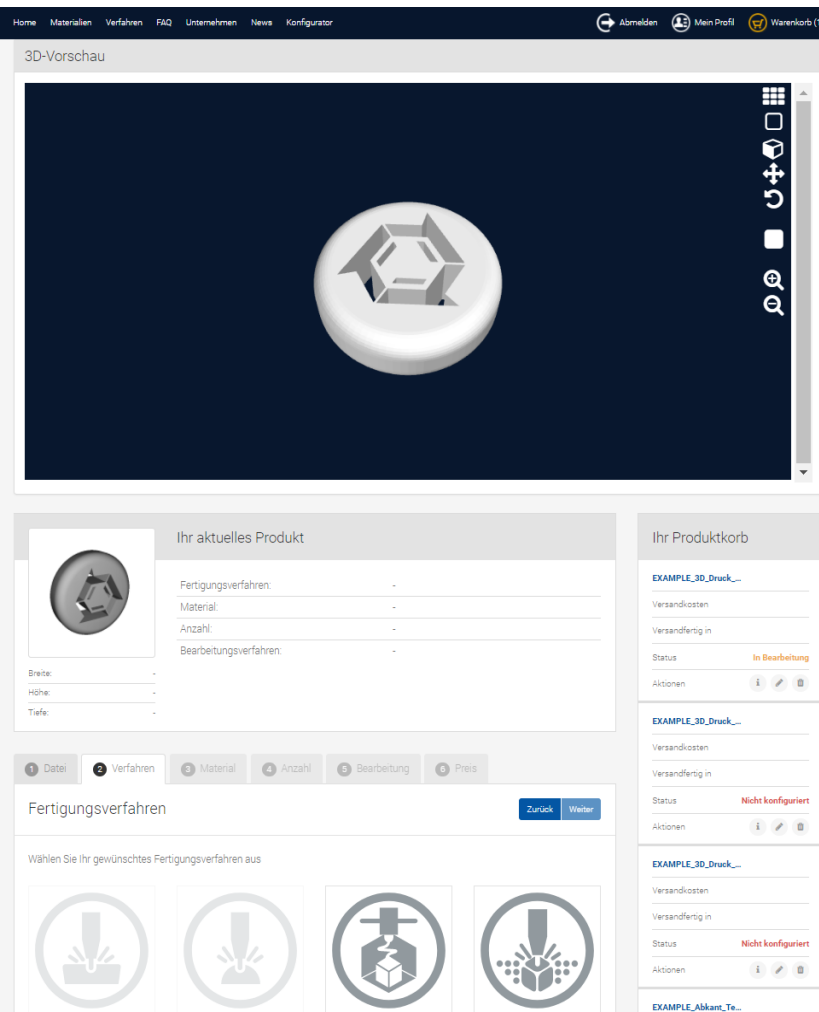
Home Materialien Verfahren FAQ Unternehmen News Konfigurator

Abmelden Mein Profil Warenkorb (

3D-Vorschau

Ihr aktuelles Produkt

| | |
|---|---|
| Fertigungsverfahren: | - |
| Material: | - |
| Anzahl: | - |
| Bearbeitungsverfahren: | - |

| | |
|---|---|
| Breite: | - |
| Höhe: | - |
| Tiefe: | - |

1 Datei 2 Verfahren 3 Material 4 Anzahl 5 Bearbeitung 6 Preis

Fertigungsverfahren

Zurück Weiter

Wählen Sie Ihr gewünschtes Fertigungsverfahren aus

Ihr Produktkorb

EXAMPLE_3D_Druck_...
Versandkosten
Versandfertig in
Status In Bearbeitung
Aktionen

EXAMPLE_3D_Druck_...
Versandkosten
Versandfertig in
Status Nicht konfiguriert
Aktionen

EXAMPLE_3D_Druck_...
Versandkosten
Versandfertig in
Status Nicht konfiguriert
Aktionen

EXAMPLE_Abkant_Te...